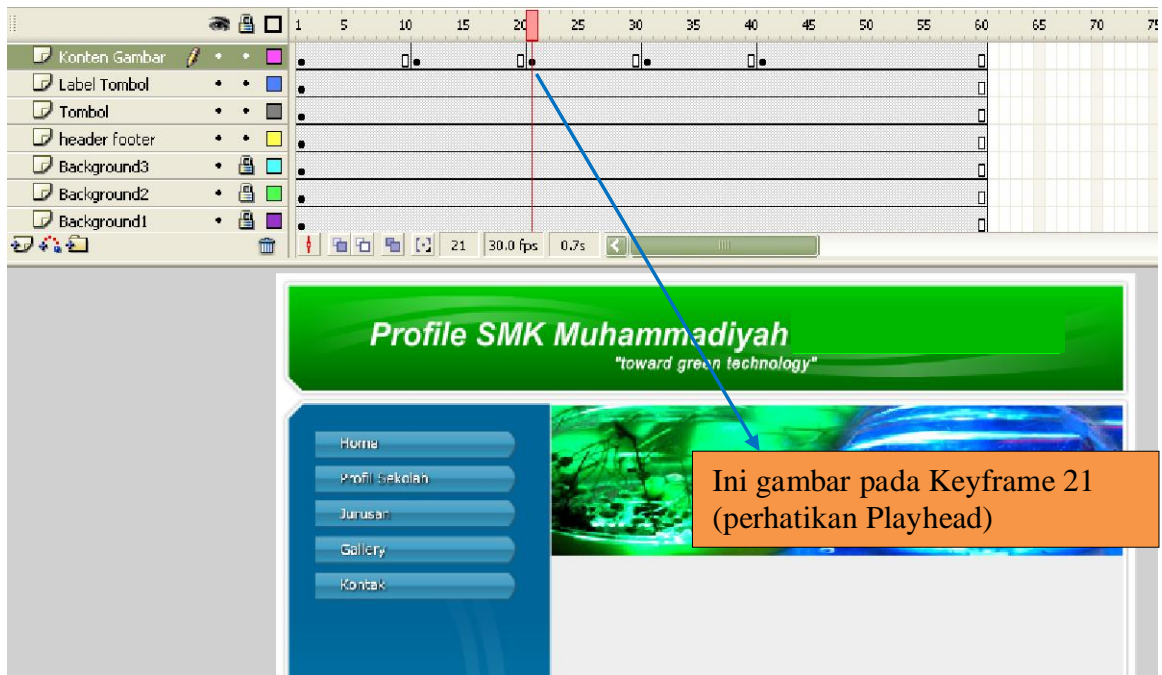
1 5 10 15 20 25 30 35 40 45 50 55 60 65 70 75

Konten Gambar
Label Tombol
Tombol
header footer
Background3
Background2
Background1

21 30.0 fps 0.7s

Profile SMK Muhammadiyah
"toward green technology"

Home
Profil Sekolah
Jurusan
Gallery
Kontak

Ini gambar pada Keyframe 21 (perhatikan Playhead)